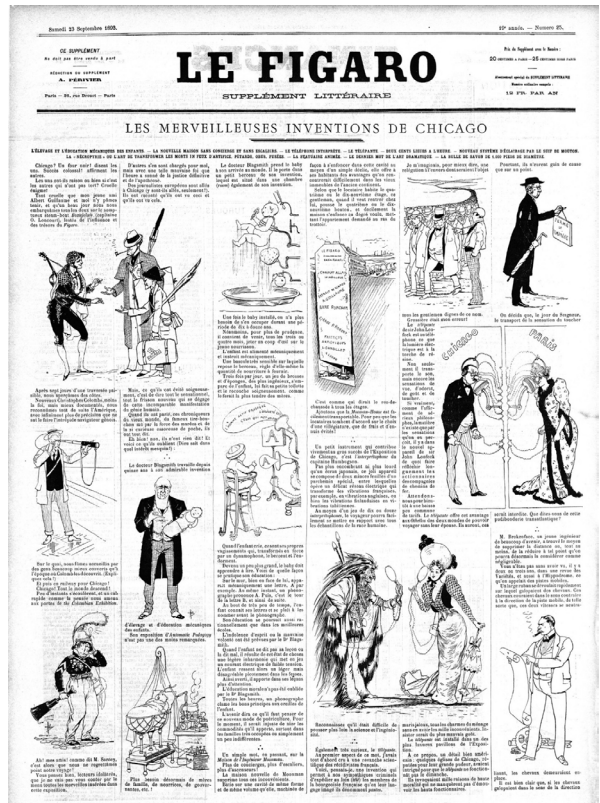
Samedi 23 Septembre 1893.

12e année. — Numéro 38.

CE SUPPLÉMENT
Ne doit pas être vendu à part

RÉDACTION DU SUPPLÉMENT
A. PÉRIVIER

Paris — 26, rue Drouot — Paris

LE FIGARO

SUPPLÉMENT LITTÉRAIRE

Prix du Supplément avec le Numéro :
20 centimes à Paris — 25 centimes dans les départements

Abonnement spécial au SUPPLÉMENT LITTÉRAIRE
19 FR. PAR AN

LES MERVEILLEUSES INVENTIONS DE CHICAGO

L'ÉLEVAGE ET L'ÉDUCATION MÉCANIQUES DES ENFANTS. — LA NOUVELLE MAISON SANS CONCIERGE ET SANS ESCALIERS. — LE TÉLÉPHONE INTERPRÈTE. — LE TÉLÉPANTE. — DEUX CENTS LIEUES À L'HEURE. — NOUVEAU SYSTÈME D'ÉCLAIRAGE PAR LE SUIF DE MOUTON. LA « RÉCREPUISE » OU L'ART DE TRANSFORMER LES MORTS EN PEINTURES... — LA FANTAISIE ANIMÉE. — LE DERNIER MOT DE L'ART DRAMATIQUE. — LA BULLE DE SAVON DE 1,500 PIEDS DE DIAMÈTRE.

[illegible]

CHICAGO